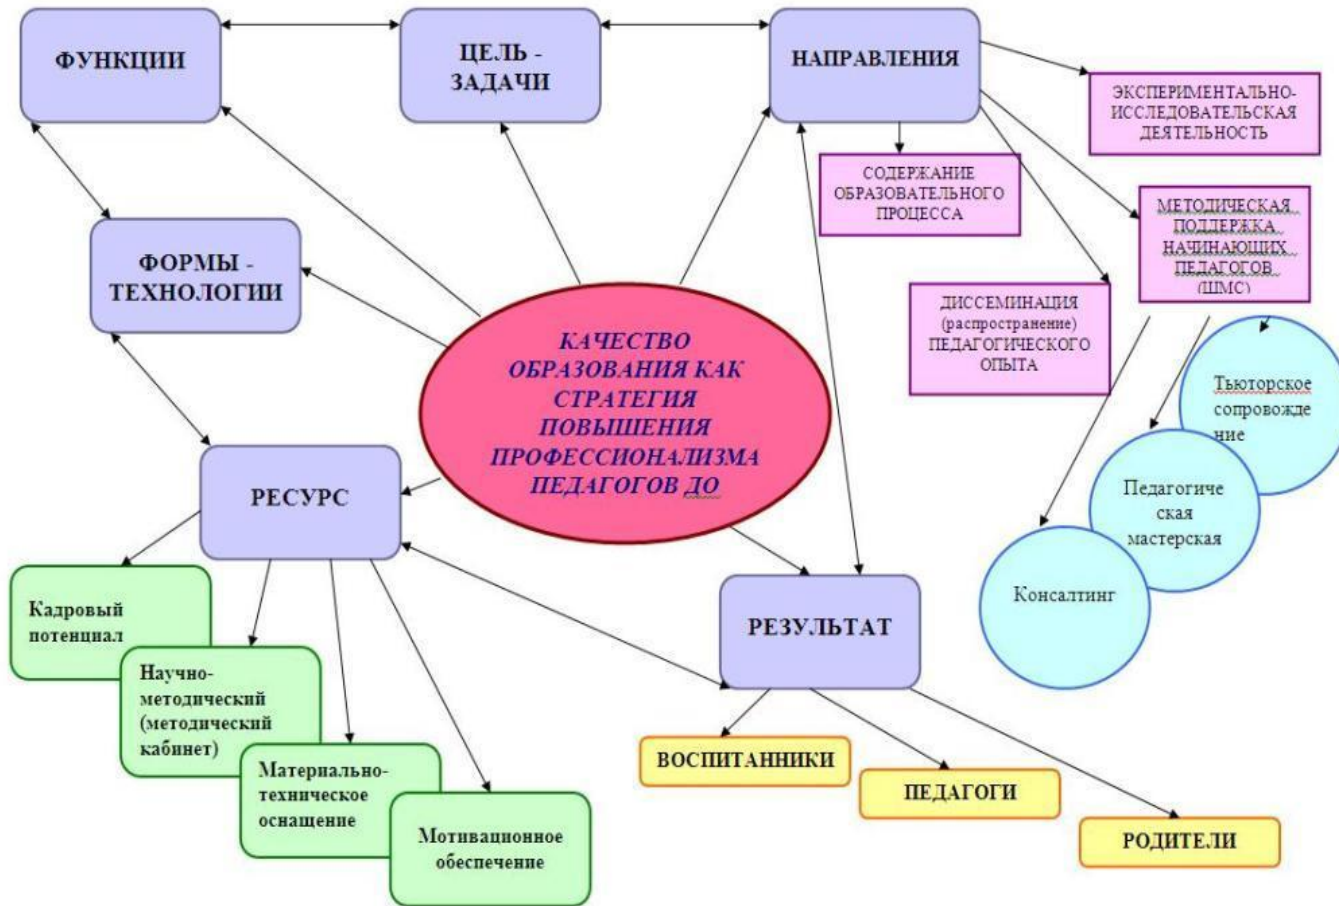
ФУНКЦИИ

ЦЕЛЬ - ЗАДАЧИ

НАПРАВЛЕНИЯ

ЭКСПЕРИМЕНТАЛЬНО-ИССЛЕДОВАТЕЛЬСКАЯ ДЕЯТЕЛЬНОСТЬ

СОДЕРЖАНИЕ ОБРАЗОВАТЕЛЬНОГО ПРОЦЕССА

МЕТОДИЧЕСКАЯ ПОДДЕРЖКА НАЧИНАЮЩИХ ПЕДАГОГОВ (ШМС)

ФОРМЫ - ТЕХНОЛОГИИ

ДИССЕМИНАЦИЯ (распространение) ПЕДАГОГИЧЕСКОГО ОПЫТА

КАЧЕСТВО ОБРАЗОВАНИЯ КАК СТРАТЕГИЯ ПОВЫШЕНИЯ ПРОФЕССИОНАЛИЗМА ПЕДАГОГОВ ДО

Тьюторское сопровождение

Педагогическая мастерская

Консалтинг

РЕСУРС

Кадровый потенциал

Научно-методический (методический кабинет)

Материально-техническое оснащение

Мотивационное обеспечение

РЕЗУЛЬТАТ

ВОСПИТАННИКИ

ПЕДАГОГИ

РОДИТЕЛИ